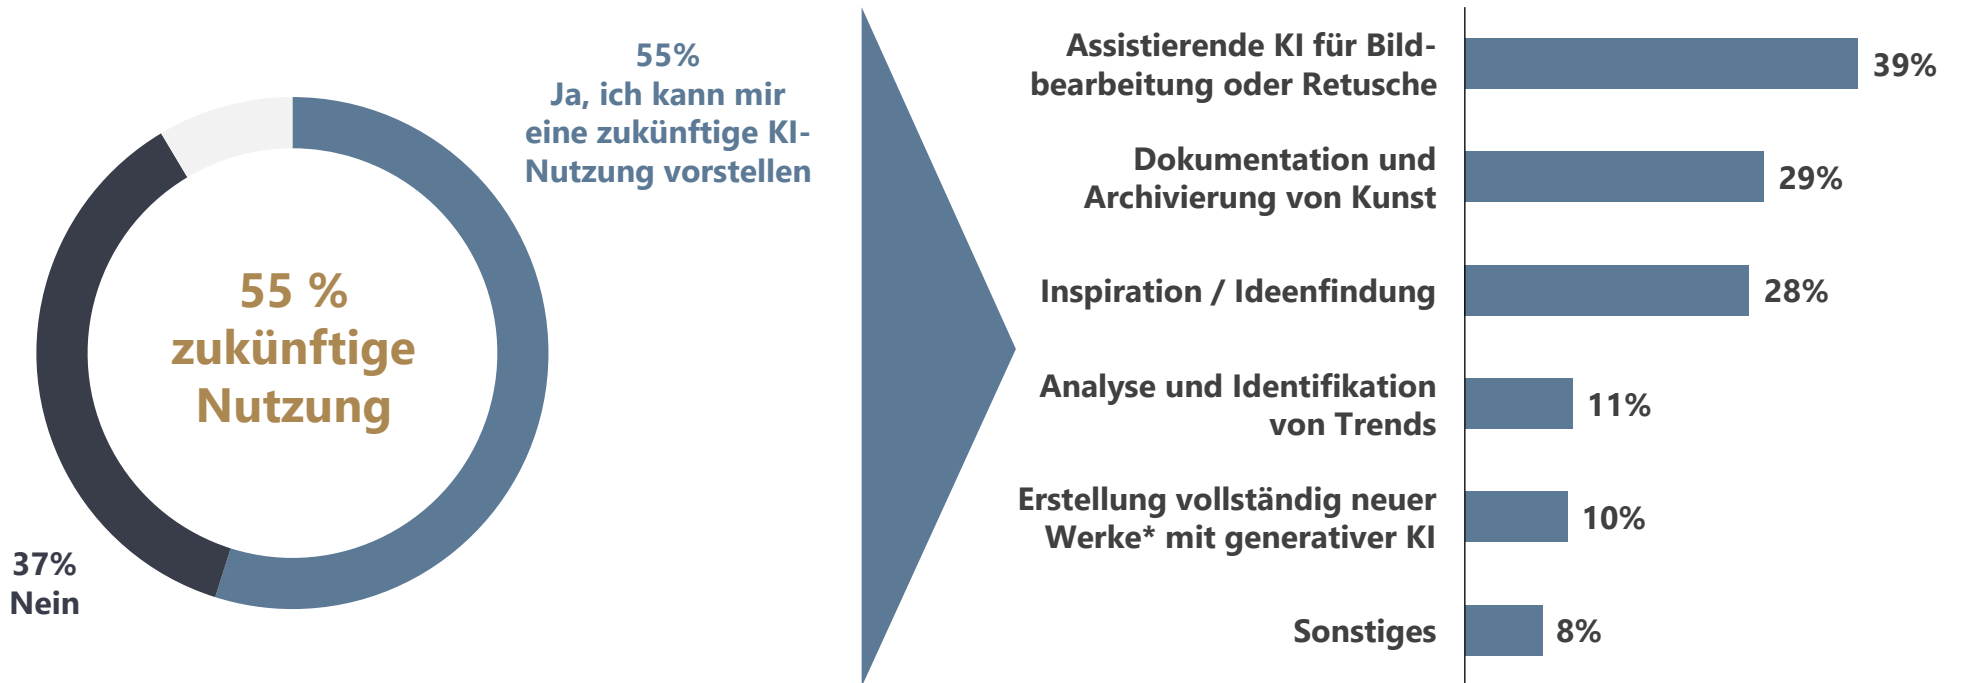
55 %
zukünftige
Nutzung

55%
Ja, ich kann mir eine zukünftige KI-Nutzung vorstellen

37%
Nein

| | |
|---|---|
| Assistierende KI für Bildbearbeitung oder Retusche | 39% |
| Dokumentation und Archivierung von Kunst | 29% |
| Inspiration / Ideenfindung | 28% |
| Analyse und Identifikation von Trends | 11% |
| Erstellung vollständig neuer Werke* mit generativer KI | 10% |
| Sonstiges | 8% |